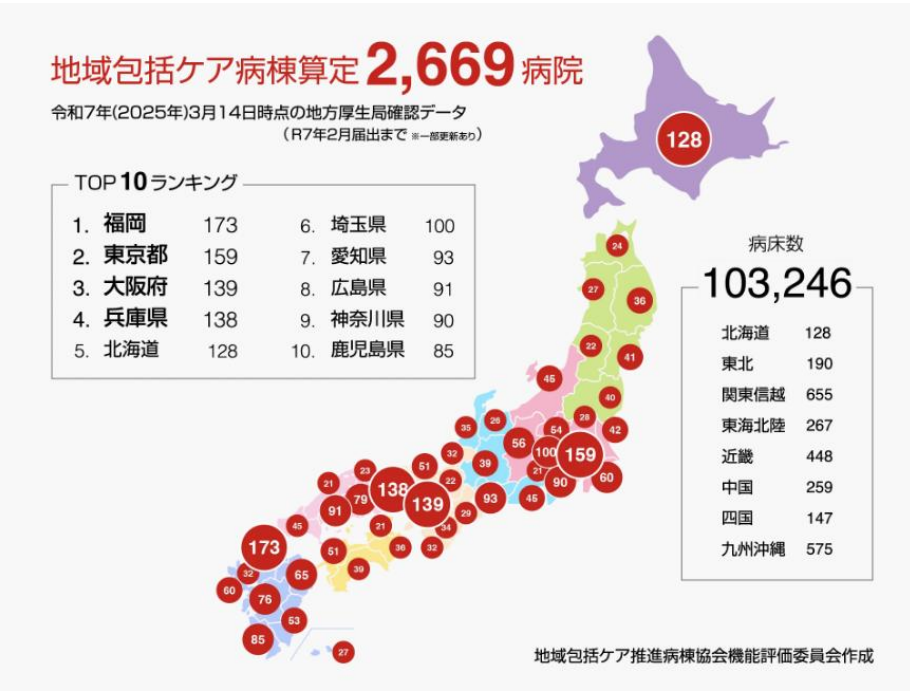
地域包括ケア病棟算定 2,669 病院

令和7年(2025年)3月14日時点の地方厚生局確認データ
(R7年2月届出まで ※一部更新あり)

TOP 10 ランキング

| | | | | | |
|---|---|---|---|---|---|
| 1. | 福岡 | 173 | 6. | 埼玉県 | 100 |
| 2. | 東京都 | 159 | 7. | 愛知県 | 93 |
| 3. | 大阪府 | 139 | 8. | 広島県 | 91 |
| 4. | 兵庫県 | 138 | 9. | 神奈川県 | 90 |
| 5. | 北海道 | 128 | 10. | 鹿児島県 | 85 |

128

24 27 36 22 41 45 40 28 42 35 26 56 54 100 159 21 90 60 32 39 51 23 21 138 22 79 91 139 93 45 29 34 21 45 173 51 36 32 39 32 65 60 76 53 85 27

病床数
103,246

| | |
|---|---|
| 北海道 | 128 |
| 東北 | 190 |
| 関東信越 | 655 |
| 東海北陸 | 267 |
| 近畿 | 448 |
| 中国 | 259 |
| 四国 | 147 |
| 九州沖縄 | 575 |

地域包括ケア推進病棟協会機能評価委員会作成